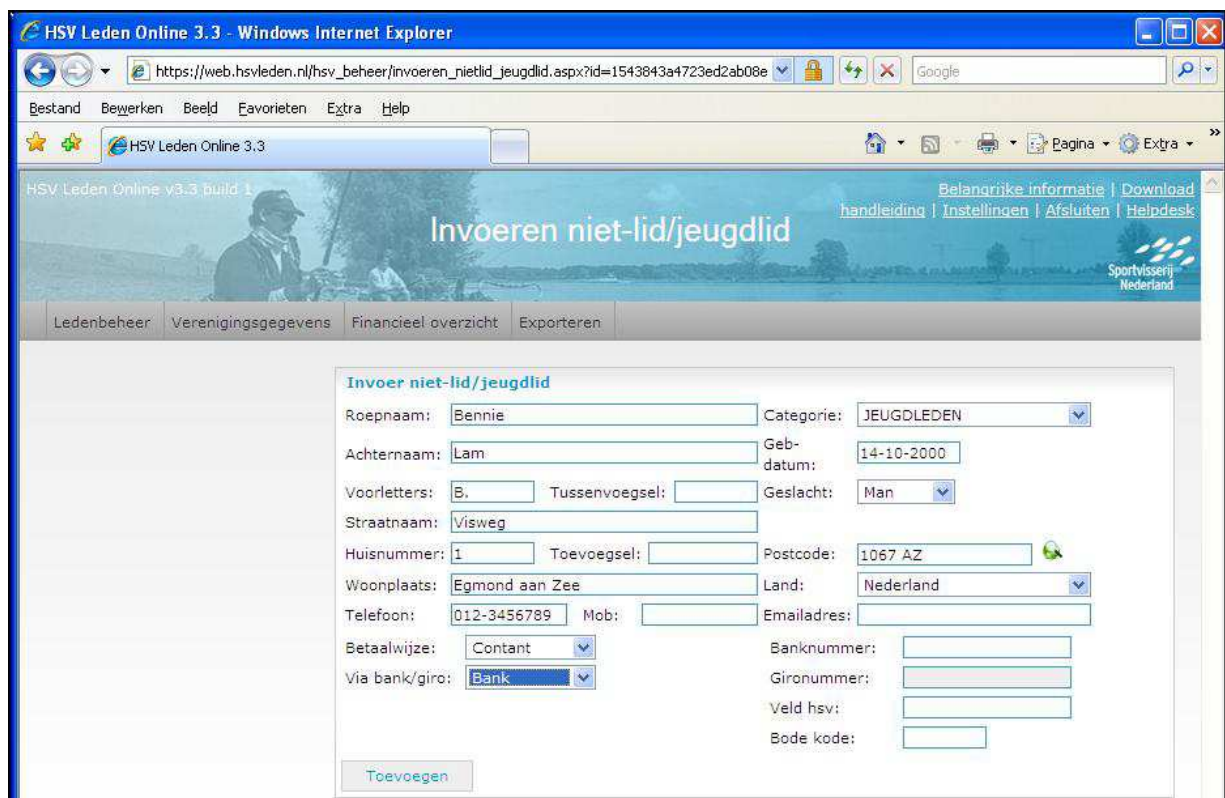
HSV Leden Online 3.3 - Windows Internet Explorer

https://web.hsvleden.nl/hsv_beheer/invoeren_nietlid_jeugdlid.aspx?id=1543843a4723ed2ab08e

Google

Bestand Bewerken Beeld Favorieten Extra Help

HSV Leden Online 3.3

Pagina Extra

HSV Leden Online v3.3 build 1

Belangrijke informatie | Download handleiding | Instellingen | Afsluiten | Helpdesk

Invoeren niet-lid/jeugdlid

Sportvisserij Nederland

Ledenbeheer Verenigingsgegevens Financieel overzicht Exporteren

Invoer niet-lid/jeugdlid

Roepnaam: Bennie

Categorie: JEUGDLEDEN

Achternaam: Lam

Geb-datum: 14-10-2000

Voorletters: B.

Tussenvoegsel:

Geslacht: Man

Straatnaam: Visweg

Huisnummer: 1

Toevoegsel:

Postcode: 1067 AZ

Woonplaats: Egmond aan Zee

Land: Nederland

Telefoon: 012-3456789

Mob:

Emailadres:

Betaalwijze: Contant

Banknummer:

Via bank/giro: Bank

Gironummer:

Veld hsv:

Bode kode:

Toevoegen